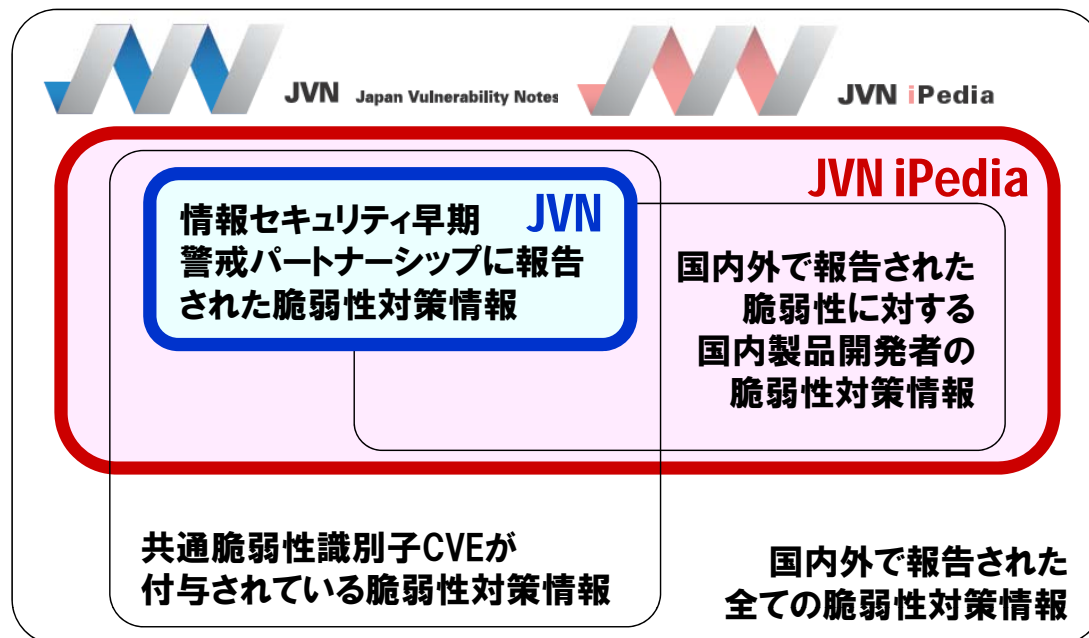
JVN Japan Vulnerability Notes

JVN iPedia

JVN iPedia

情報セキュリティ早期警戒パートナーシップに報告された脆弱性対策情報

JVN

国内外で報告された脆弱性に対する国内製品開発者の脆弱性対策情報

共通脆弱性識別子CVEが付与されている脆弱性対策情報

国内外で報告された全ての脆弱性対策情報